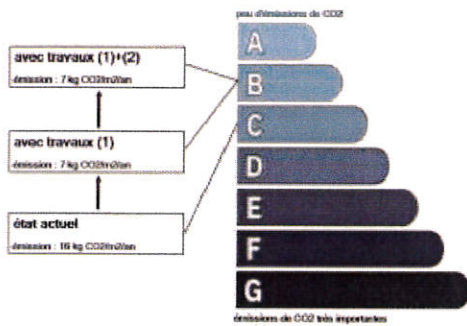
peu d'émissions de CO2

avec travaux (1)+(2)
émission : 7 kg CO2/m2/an

avec travaux (1)
émission : 7 kg CO2/m2/an

état actuel
émission : 16 kg CO2/m2/an

A
B
C
D
E
F
G

émissions de CO2 très importantes